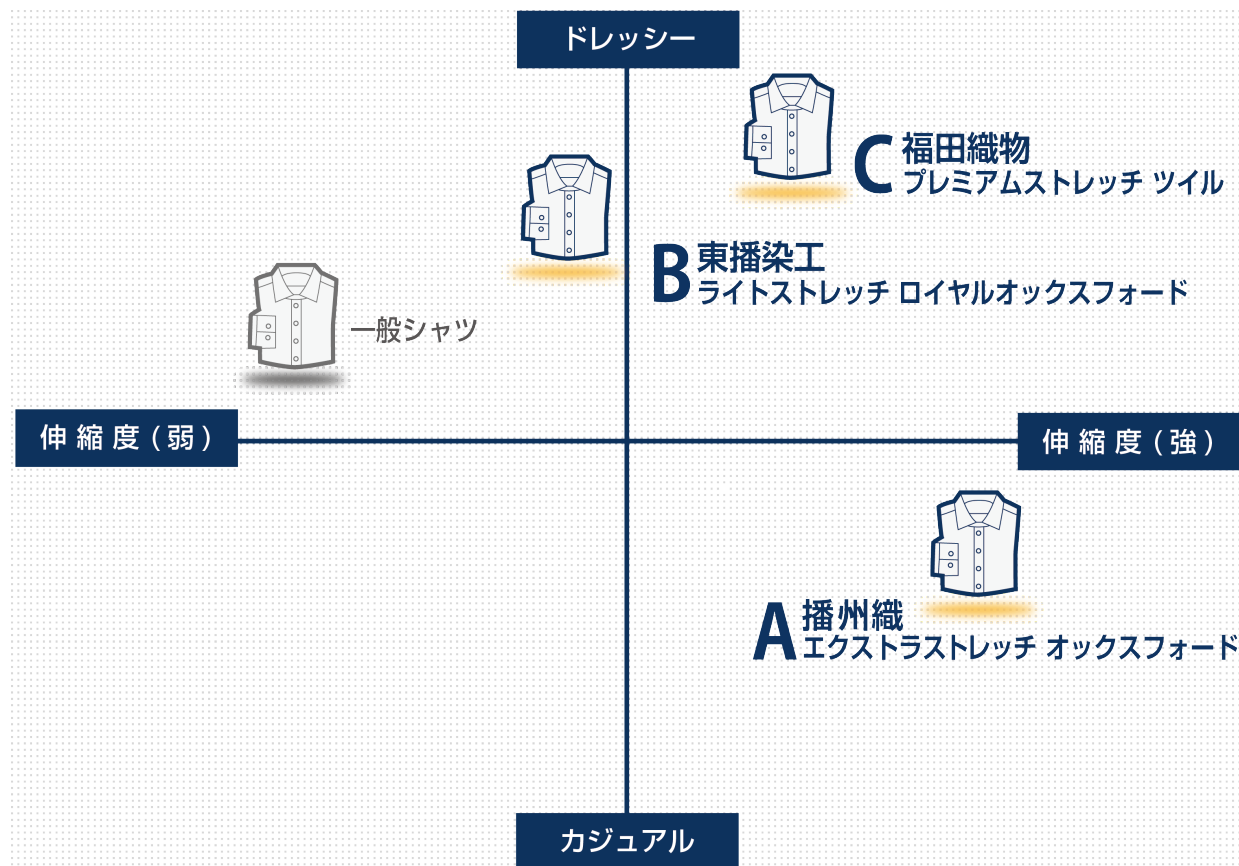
ドレッシー

C 福田織物
プレミアムストレッチ ツイル

B 東播染工
ライトストレッチ ロイヤルオックスフォード

一般シャツ

伸縮度（弱）

伸縮度（強）

A 播州織
エクストラストレッチ オックスフォード

カジュアル